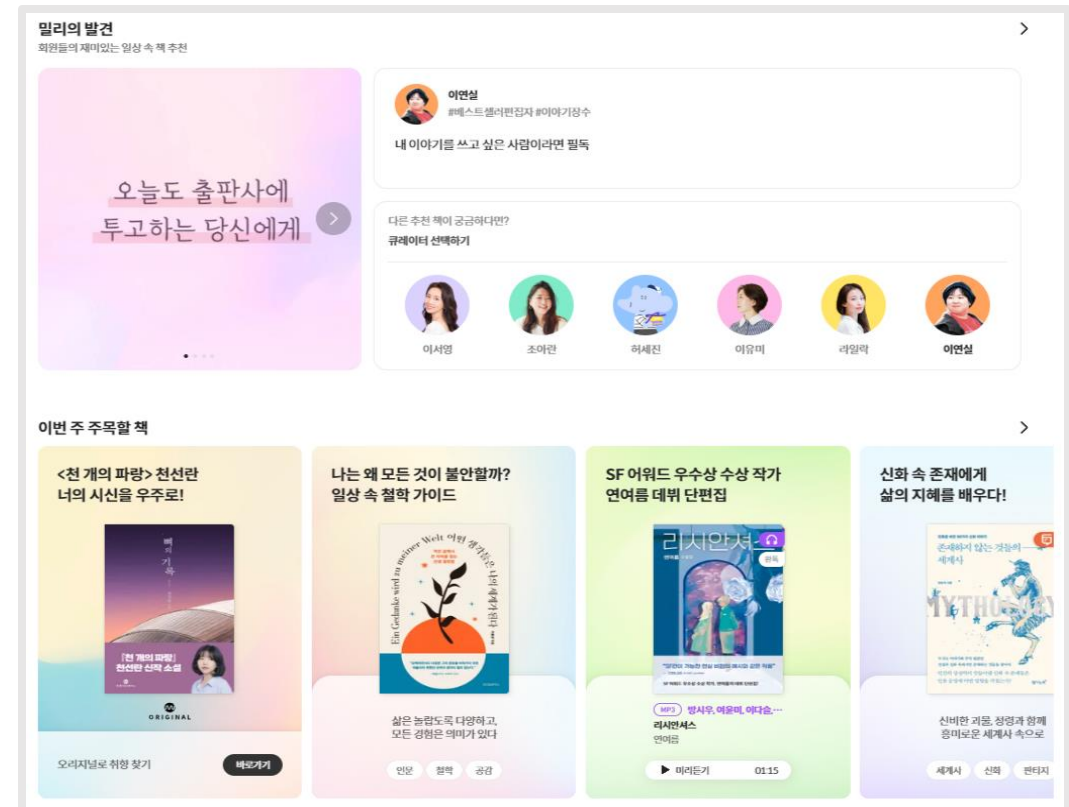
밀리의 발견
회원들의 재미있는 일상 속 책 추천

>

오늘도 출판사에
투고하는 당신에게

이연실
#베스트셀러편집자 #이야기장수
내 이야기를 쓰고 싶은 사람이라면 필독

다른 추천 책이 궁금하다면?
큐레이터 선택하기

이서영 조아란 허세진 이유미 라일락 이연실

이번 주 주목할 책

>

<천 개의 파랑> 천선란
너의 시선을 우주로!

빛의 기록
『천 개의 파랑』 천선란 신작 소설
ORIGINAL

오리지널로 취향 찾기
바로가기

나는 왜 모든 것이 불안할까?
일상 속 철학 가이드

Ein Gedanke wird zu meiner Welt 어떤 생각은 나의 세계가 된다

삶은 놀랍도록 다양하고,
모든 경험은 의미가 있다

인문 철학 공감

SF 어워드 우수상 수상 작가
연여름 데뷔 단편집

리시안셔스
완독

MP3 방시우, 여윤미, 이다슬…
리시안셔스
연여름

▶ 미리듣기 01:15

신화 속 존재에게
삶의 지혜를 배우다!

존재하지 않는 것들의 세계사
MYTHOS

신비한 괴물, 정령과 함께
흥미로운 세계사 속으로

세계사 신화 판타지